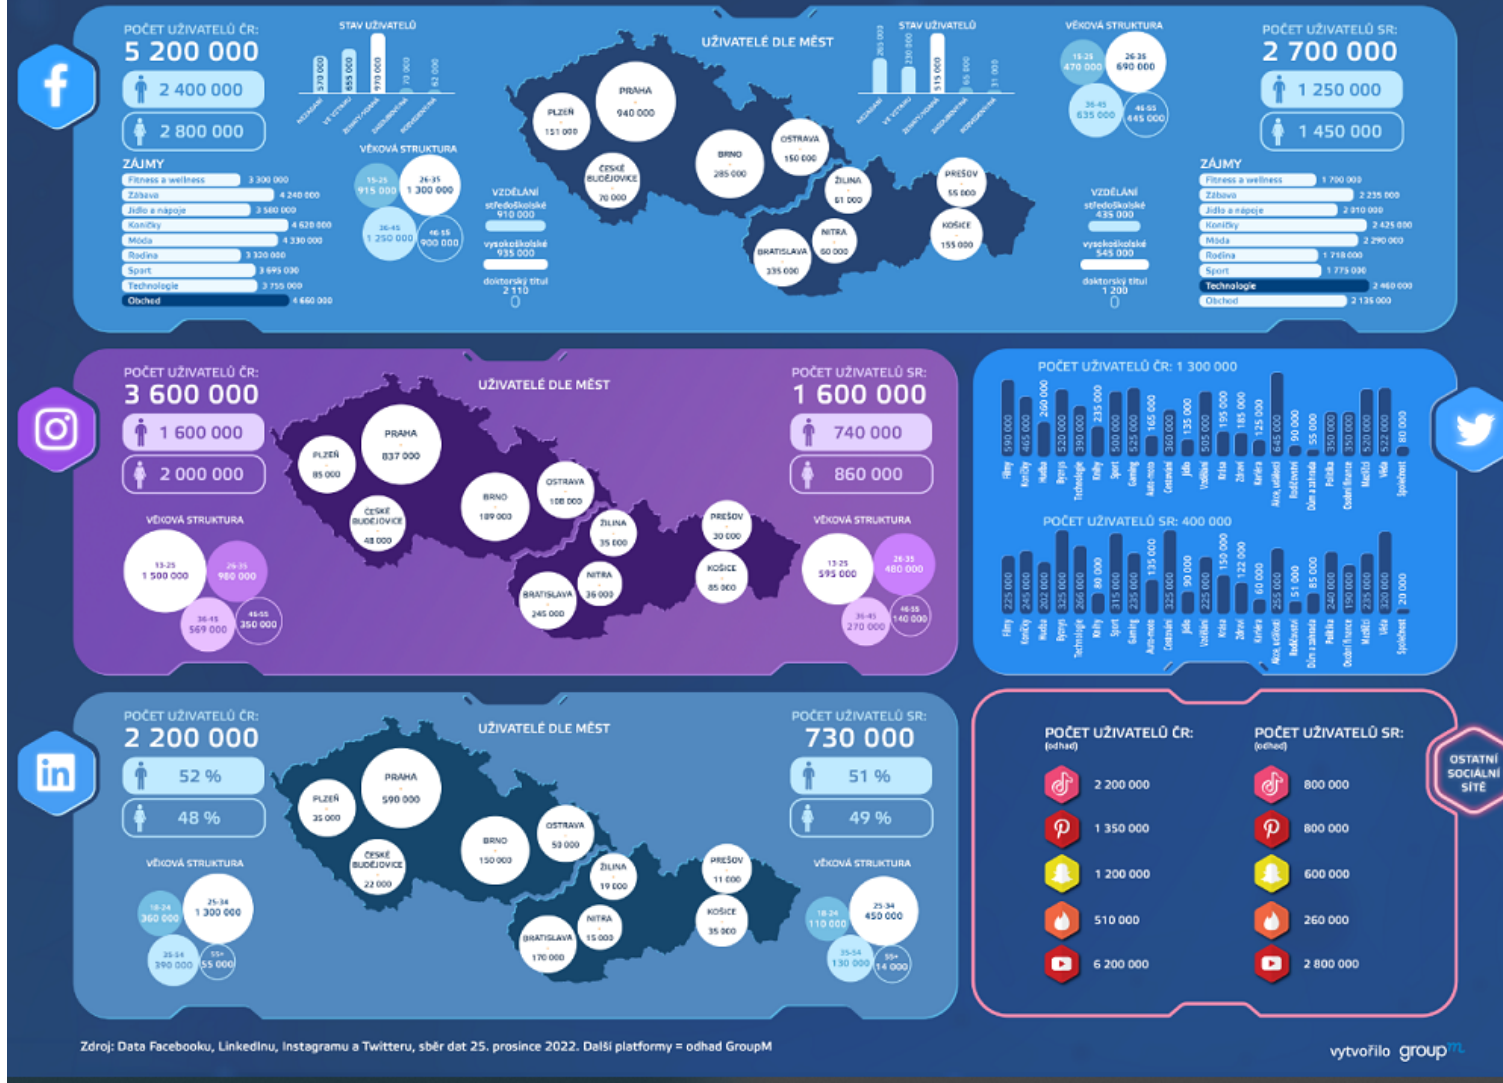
POČET UŽIVATELŮ ČR:
5 200 000
2 400 000
2 800 000

STAV UŽIVATELŮ
570 000 655 000 970 000 70 000 62 000
NEZADANÍ VE VZTAHU ZASNOUBENÍ/VDANÁ ZASNOUBENÍ/ŽENATÝ ROZVEDENÍ/VDOVCI

ZÁJMY
Fitness a wellness 3 300 000
Zábava 4 240 000
Jídlo a nápoje 3 580 000
Koníčky 4 620 000
Móda 4 330 000
Rodina 3 320 000
Sport 3 695 000
Technologie 3 755 000
Obchod 4 660 000

VĚKOVÁ STRUKTURA
15-25 915 000
26-35 1 300 000
36-45 1 250 000
46-55 900 000

VZDĚLÁNÍ
středoškolské 910 000
vysokoškolské 935 000
doktorský titul 2 110

UŽIVATELÉ DLE MĚST
PRAHA 940 000
PLZEŇ 151 000
ČESKÉ BUDĚJOVICE 70 000
BRNO 285 000
OSTRAVA 150 000
ŽILINA 61 000
NITRA 60 000
BRATISLAVA 335 000
PREŠOV 55 000
KOŠICE 155 000

STAV UŽIVATELŮ
265 000 230 000 515 000 65 000 31 000

VĚKOVÁ STRUKTURA
15-25 470 000
26-35 690 000
36-45 635 000
46-55 445 000

VZDĚLÁNÍ
středoškolské 435 000
vysokoškolské 545 000
doktorský titul 1 200

POČET UŽIVATELŮ SR:
2 700 000
1 250 000
1 450 000

ZÁJMY
Fitness a wellness 1 700 000
Zábava 2 235 000
Jídlo a nápoje 2 010 000
Koníčky 2 425 000
Móda 2 290 000
Rodina 1 718 000
Sport 1 775 000
Technologie 2 460 000
Obchod 2 135 000

POČET UŽIVATELŮ ČR:
3 600 000
1 600 000
2 000 000

UŽIVATELÉ DLE MĚST
PRAHA 837 000
PLZEŇ 85 000
ČESKÉ BUDĚJOVICE 48 000
BRNO 189 000
OSTRAVA 108 000
ŽILINA 35 000
NITRA 36 000
BRATISLAVA 245 000
PREŠOV 30 000
KOŠICE 85 000

VĚKOVÁ STRUKTURA
13-25 1 500 000
26-35 980 000
36-45 569 000
46-55 350 000

POČET UŽIVATELŮ SR:
1 600 000
740 000
860 000

VĚKOVÁ STRUKTURA
13-25 595 000
26-35 480 000
36-45 270 000
46-55 140 000

POČET UŽIVATELŮ ČR: 1 300 000
590 000 465 000 260 000 520 000 390 000 235 000 500 000 525 000 165 000 360 000 135 000 505 000 195 000 185 000 125 000 645 000 90 000 55 000 350 000 350 000 320 000 522 000 80 000
Filmy Koníčky Hudba Byznys Technologie Knihy Sport Gaming Auto-moto Cestování Jídlo Vzdělání Krása Zdraví Kariéra Akce, události Rodičovství Dům a zahrada Politika Osobní finance Móda Vědy Společnost

POČET UŽIVATELŮ SR: 400 000
225 000 245 000 202 000 325 000 266 000 80 000 315 000 235 000 135 000 325 000 90 000 225 000 150 000 122 000 60 000 255 000 51 000 85 000 240 000 190 000 235 000 320 000 20 000
Filmy Koníčky Hudba Byznys Technologie Knihy Sport Gaming Auto-moto Cestování Jídlo Vzdělání Krása Zdraví Kariéra Akce, události Rodičovství Dům a zahrada Politika Osobní finance Móda Vědy Společnost

POČET UŽIVATELŮ ČR:
2 200 000
52 %
48 %

UŽIVATELÉ DLE MĚST
PRAHA 590 000
PLZEŇ 35 000
ČESKÉ BUDĚJOVICE 22 000
BRNO 150 000
OSTRAVA 50 000
ŽILINA 19 000
NITRA 15 000
BRATISLAVA 170 000
PREŠOV 11 000
KOŠICE 35 000

VĚKOVÁ STRUKTURA
18-24 360 000
25-34 1 300 000
35-54 390 000
55+ 55 000

POČET UŽIVATELŮ SR:
730 000
51 %
49 %

VĚKOVÁ STRUKTURA
18-24 110 000
25-34 450 000
35-54 130 000
55+ 14 000

POČET UŽIVATELŮ ČR: (odhad)
2 200 000
1 350 000
1 200 000
510 000
6 200 000

POČET UŽIVATELŮ SR: (odhad)
800 000
800 000
600 000
260 000
2 800 000

OSTATNÍ SOCIÁLNÍ SÍTĚ

Zdroj: Data Facebooku, LinkedInu, Instagramu a Twitteru, sběr dat 25. prosince 2022. Další platformy = odhad GroupM

vytvořilo groupm